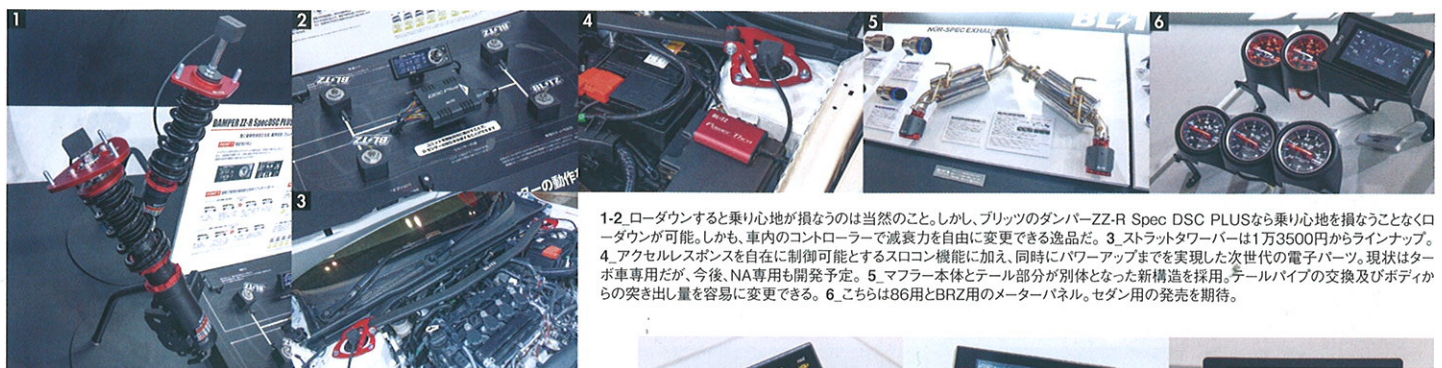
1

2

DAMPER ZZ-R SpecDSC PLUS

BLITZ

BLITZ

BLITZ

BLITZ

3

4

BLITZ Power Thro

5

NUR-SPEC EXHAUST

BLITZ

6

1-2_ローダウンすると乗り心地が損なうのは当然のこと。しかし、ブリッツのダンパーZZ-R Spec DSC PLUSなら乗り心地を損なうことなくローダウンが可能。しかも、車内のコントローラーで減衰力を自由に変更できる逸品だ。3_ストラットタワーバーは1万3500円からラインナップ。4_アクセルレスポンスを自在に制御可能とするスロコン機能に加え、同時にパワーアップまでを実現した次世代の電子パーツ。現状はターボ車専用だが、今後、NA専用も開発予定。5_マフラー本体とテール部分が別体となった新構造を採用。テールパイプの交換及びボディからの突き出し量を容易に変更できる。6_こちらは86用とBRZ用のメーターパネル。セダン用の発売を期待。